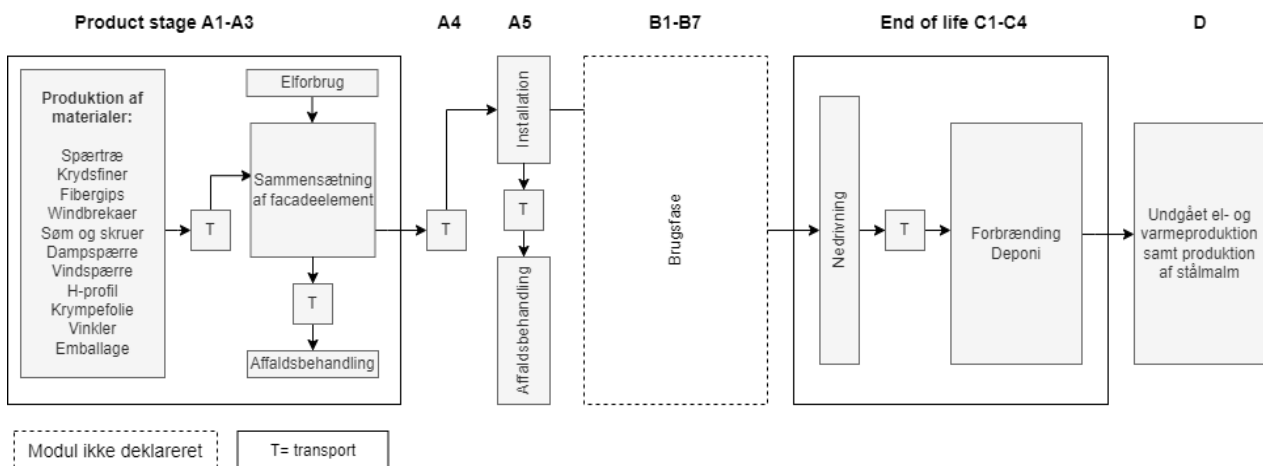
Product stage A1-A3

A4

A5

B1-B7

End of life C1-C4

D

Produktion af materialer:

Spærtræ
Krydsfiner
Fibergips
Windbrekaer
Søm og skruer
Dampspærre
Vindspærre
H-profil
Krympefolie
Vinkler
Emballage

T

Elforbrug

Sammensætning af facadeelement

T

Affaldsbehandling

T

Installation

T

Affaldsbehandling

Brugsfase

Nedrivning

T

Forbrænding
Deponi

Undgået el- og varmeproduktion samt produktion af stålmalm

Modul ikke deklareret

T= transport